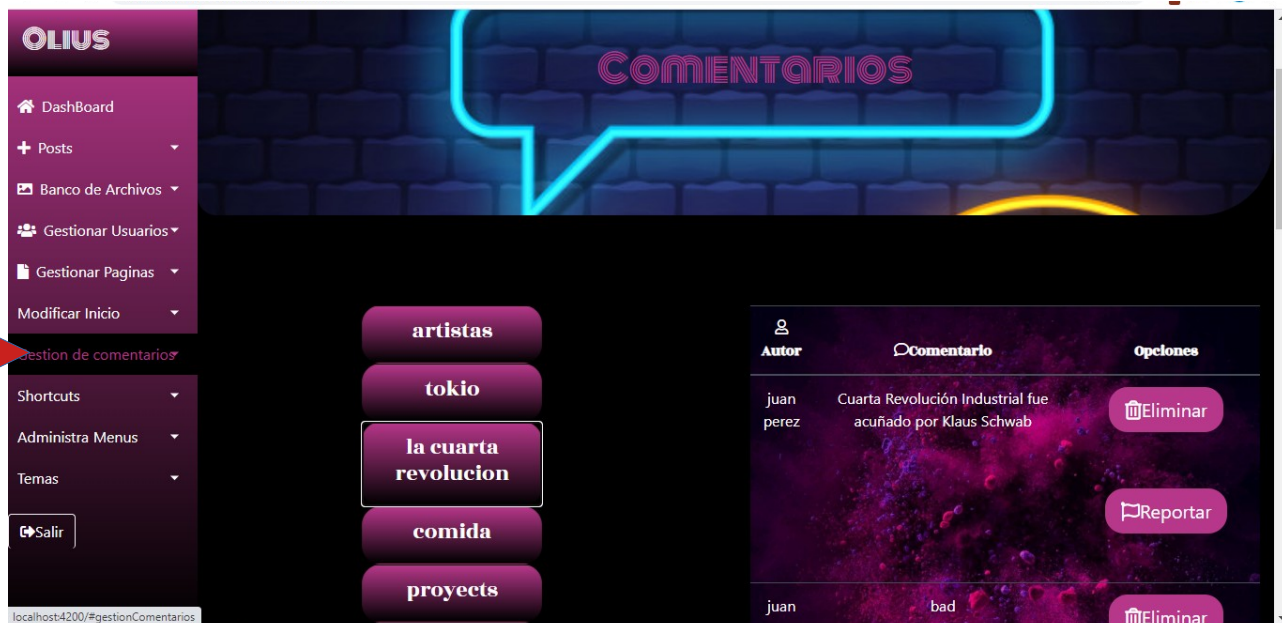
OLIUS

DashBoard

Posts

Banco de Archivos

Gestionar Usuarios

Gestionar Paginas

Modificar Inicio

Gestion de comentarios

Shortcuts

Administra Menus

Temas

Salir

localhost:4200/#gestionComentarios

COMENTARIOS

artistas

tokio

la cuarta revolucion

comida

proyects

| Autor | Comentario | Opciones |
|---|---|---|
| juan perez | Cuarta Revolución Industrial fue acuñado por Klaus Schwab | Eliminar Reportar |
| juan | bad | Eliminar |